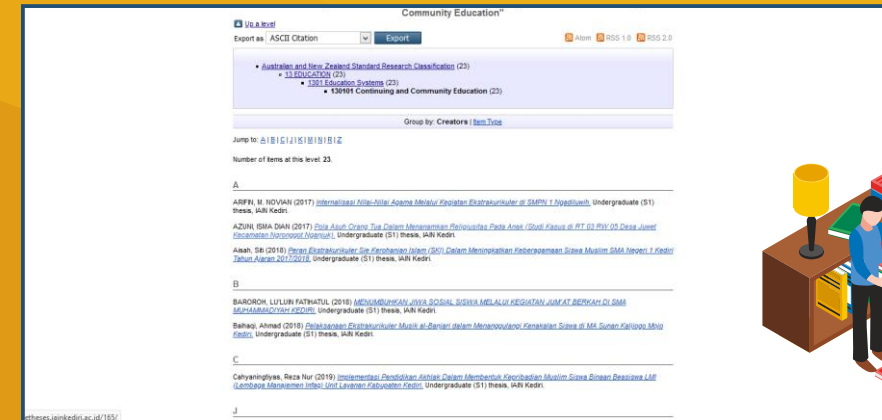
Community Education"

Up a level

Export as ASCII Citation Export

Atom RSS 1.0 RSS 2.0

- Australian and New Zealand Standard Research Classification (23)
  - 13 EDUCATION (23)
    - 1301 Education Systems (23)
      - 130101 Continuing and Community Education (23)

Group by: Creators | Item Type

Jump to: A | B | C | J | K | M | N | R | Z

Number of items at this level: 23.

A

ARIFIN, M. NOVIAN (2017) Internalisasi Nilai-Nilai Agama Melalui Kegiatan Ekstrakurikuler di SMPN 1 Ngadiluwih. Undergraduate (S1) thesis, IAIN Kediri.

AZUNI, ISMA DIAN (2017) Pola Asuh Orang Tua Dalam Menanamkan Religiusitas Pada Anak (Studi Kasus di RT 03 RW 05 Desa Juwet Kecamatan Ngronggot Nganjuk). Undergraduate (S1) thesis, IAIN Kediri.

Aisah, Siti (2018) Peran Ekstrakurikuler Sie Kerohanian Islam (SKI) Dalam Meningkatkan Keberagamaan Siswa Muslim SMA Negeri 1 Kediri Tahun Ajaran 2017/2018. Undergraduate (S1) thesis, IAIN Kediri.

B

BAROROH, LU'LUIN FATIHATUL (2018) MENUMBUHKAN JIWA SOSIAL SISWA MELALUI KEGIATAN JUM'AT BERKAH DI SMA MUHAMMADIYAH KEDIRI. Undergraduate (S1) thesis, IAIN Kediri.

Baihaqi, Ahmad (2018) Pelaksanaan Ekstrakurikuler Musik al-Banjari dalam Menanggulangi Kenakalan Siswa di MA Sunan Kalijogo Mojo Kediri. Undergraduate (S1) thesis, IAIN Kediri.

C

Cahyaningtiyas, Reza Nur (2019) Implementasi Pendidikan Akhlak Dalam Membentuk Kepribadian Muslim Siswa Binaan Beasiswa LMI (Lembaga Manajemen Infaq) Unit Layanan Kabupaten Kediri. Undergraduate (S1) thesis, IAIN Kediri.

J

etheses.iainkediri.ac.id/165/